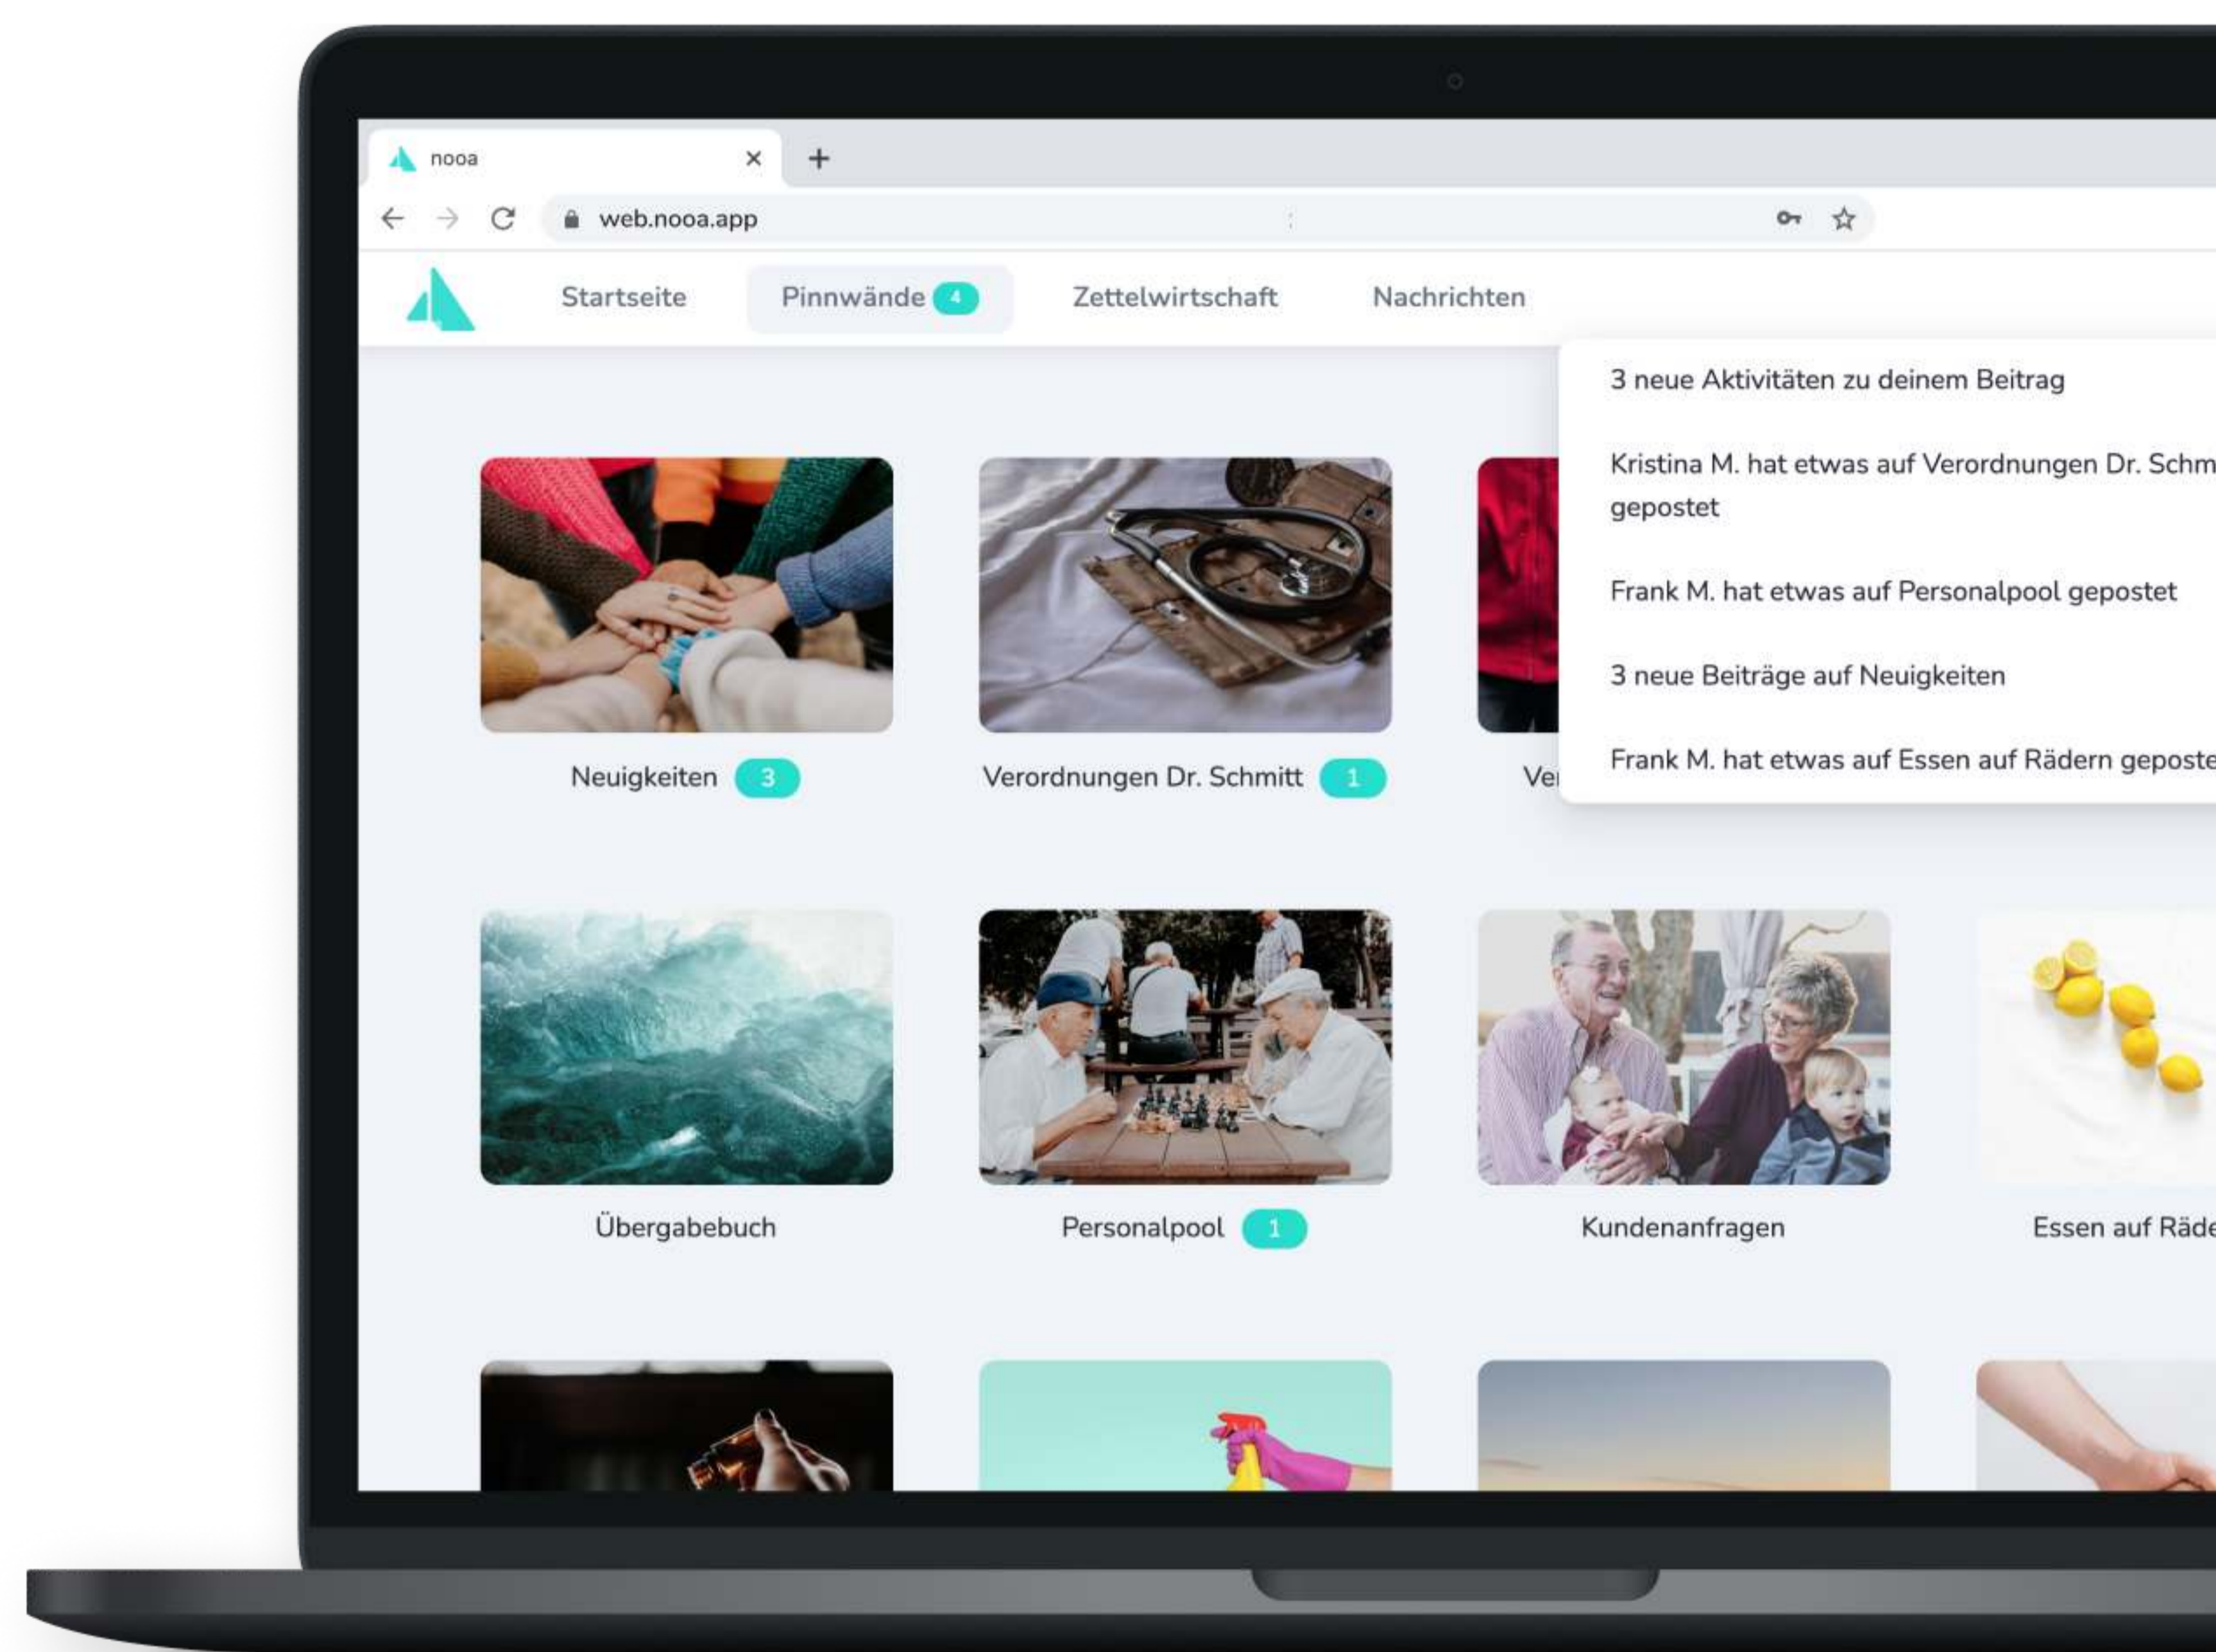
nooa ×
+

web.nooa.app

Startseite Pinnwände 4 Zettelwirtschaft Nachrichten

3 neue Aktivitäten zu deinem Beitrag

Kristina M. hat etwas auf Verordnungen Dr. Schm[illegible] gepostet

Frank M. hat etwas auf Personalpool gepostet

3 neue Beiträge auf Neuigkeiten

Frank M. hat etwas auf Essen auf Rädern gepost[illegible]

Neuigkeiten 3

Verordnungen Dr. Schmitt 1

Ve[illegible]

Übergabebuch

Personalpool 1

Kundenanfragen

Essen auf Räd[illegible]